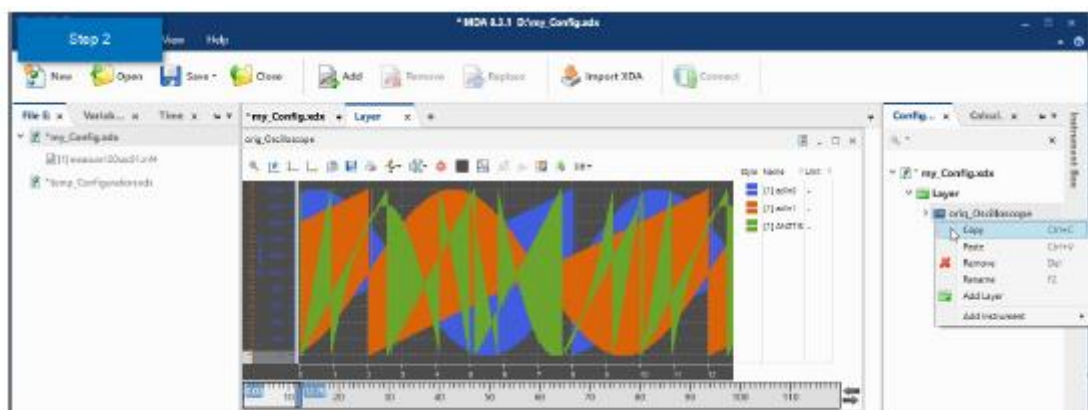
Step 2

View Help

* MDA 8.3.1 D:\my_Config.xda

New Open Save Close Add Remove Replace Import XDA Connect

File B x Variab... x Time x

* my_Config.xda

[1] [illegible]

* temp_Configuration.xda

*my_Config.xda Layer x +

orig_Oscilloscope

Style Name Unit
[1] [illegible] -
[1] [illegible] -
[1] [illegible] -

10 20 30 40 50 60 70 80 90 100 110

Config... x Calcul... x

* my_Config.xda
Layer
orig_Oscilloscope
Copy Ctrl+C
Paste Ctrl+V
Remove Del
Rename F2
Add Layer
Add Instrument

Instrument Box